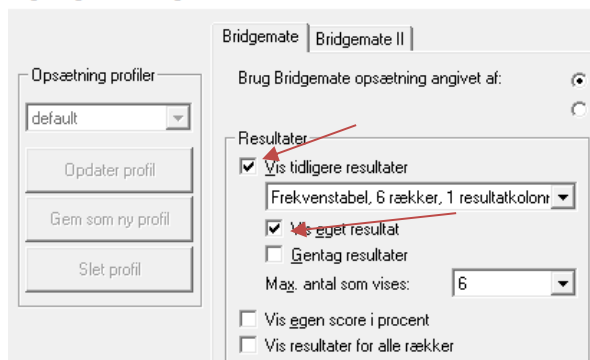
Bridgemate | Bridgemate II

Opsætning profiler

default

Opdater profil

Gem som ny profil

Slet profil

Brug Bridgemate opsætning angivet af:

Resultater

Vis tidligere resultater

Frekvenstabel, 6 rækker, 1 resultatkolonr

Vis eget resultat

Gentag resultater

Max. antal som vises: 6

Vis egen score i procent

Vis resultater for alle rækker